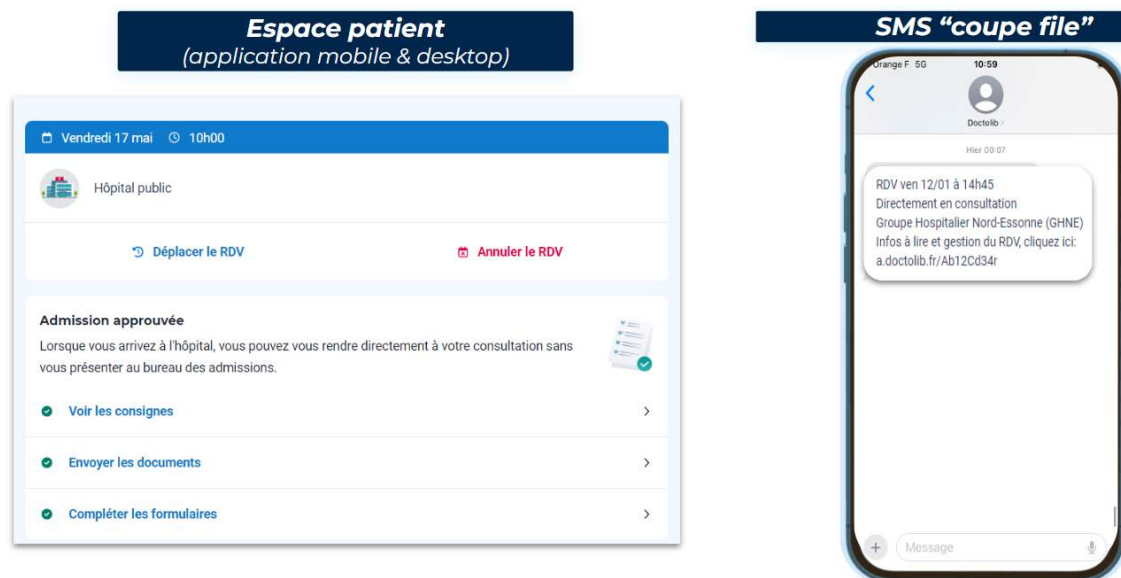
Espace patient
(application mobile & desktop)

Vendredi 17 mai 10h00

Hôpital public

Déplacer le RDV

Annuler le RDV

Admission approuvée

Lorsque vous arrivez à l'hôpital, vous pouvez vous rendre directement à votre consultation sans vous présenter au bureau des admissions.

Voir les consignes

Envoyer les documents

Compléter les formulaires

SMS "coupe file"

Orange F 5G 10:59

Doctolib

Hier 00:07

RDV ven 12/01 à 14h45
Directement en consultation
Groupe Hospitalier Nord-Essonne (GHNE)
Infos à lire et gestion du RDV, cliquez ici:
a.doctolib.fr/Ab12Cd34r

Message